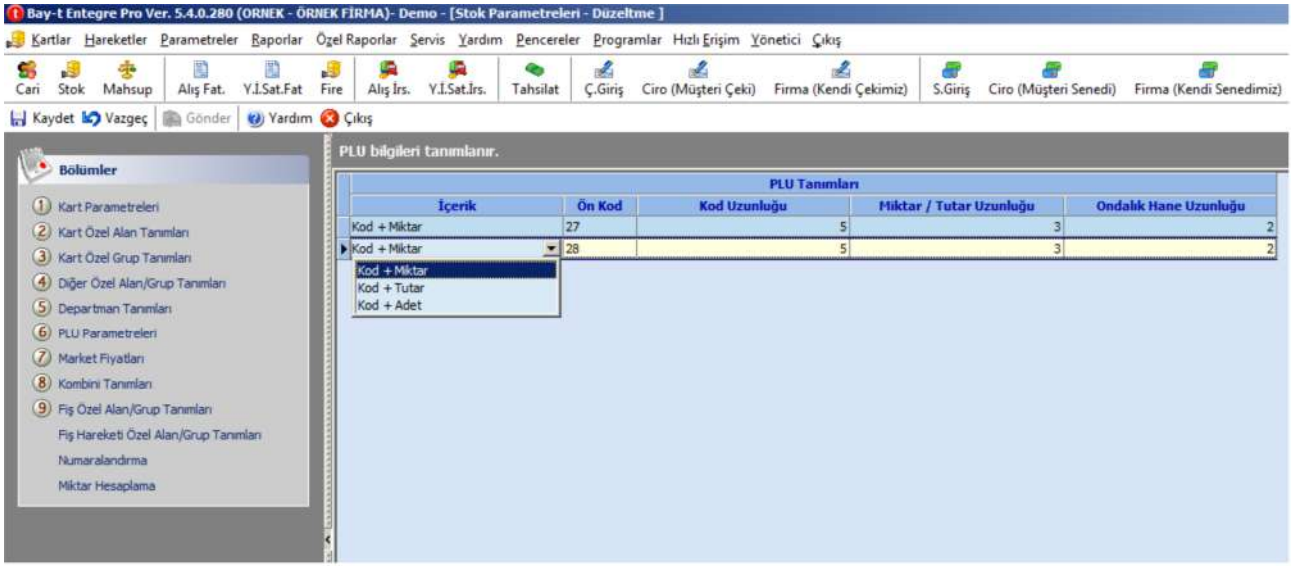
Bay-t Entegre Pro Ver. 5.4.0.280 (ORNEK - ÖRNEK FİRMA)- Demo - [Stok Parametreleri - Düzeltme ]

Kartlar Hareketler Parametreler Raporlar Özel Raporlar Servis Yardım Pencereler Programlar Hızlı Erişim Yönetici Çıkış

Cari Stok Mahsup Alış Fat. Y.İ.Sat.Fat Fire Alış İrs. Y.İ.Sat.İrs. Tahsilat Ç.Giriş Ciro (Müşteri Çeki) Firma (Kendi Çekimiz) S.Giriş Ciro (Müşteri Senedi) Firma (Kendi Senedimiz)

Kaydet Vazgeç Gönder Yardım Çıkış

Bölümler

1 Kart Parametreleri
2 Kart Özel Alan Tanımları
3 Kart Özel Grup Tanımları
4 Diğer Özel Alan/Grup Tanımları
5 Departman Tanımları
6 PLU Parametreleri
7 Market Fiyatları
8 Kombini Tanımları
9 Fiş Özel Alan/Grup Tanımları
Fiş Hareketi Özel Alan/Grup Tanımları
Numaralandırma
Miktar Hesaplama

PLU bilgileri tanımlanır.

PLU Tanımları

| İçerik | Ön Kod | Kod Uzunluğu | Miktar / Tutar Uzunluğu | Ondalık Hane Uzunluğu |
|---|---|---|---|---|
| Kod + Miktar | 27 | 5 | 3 | 2 |
| Kod + Miktar | 28 | 5 | 3 | 2 |

Kod + Miktar
Kod + Tutar
Kod + Adet